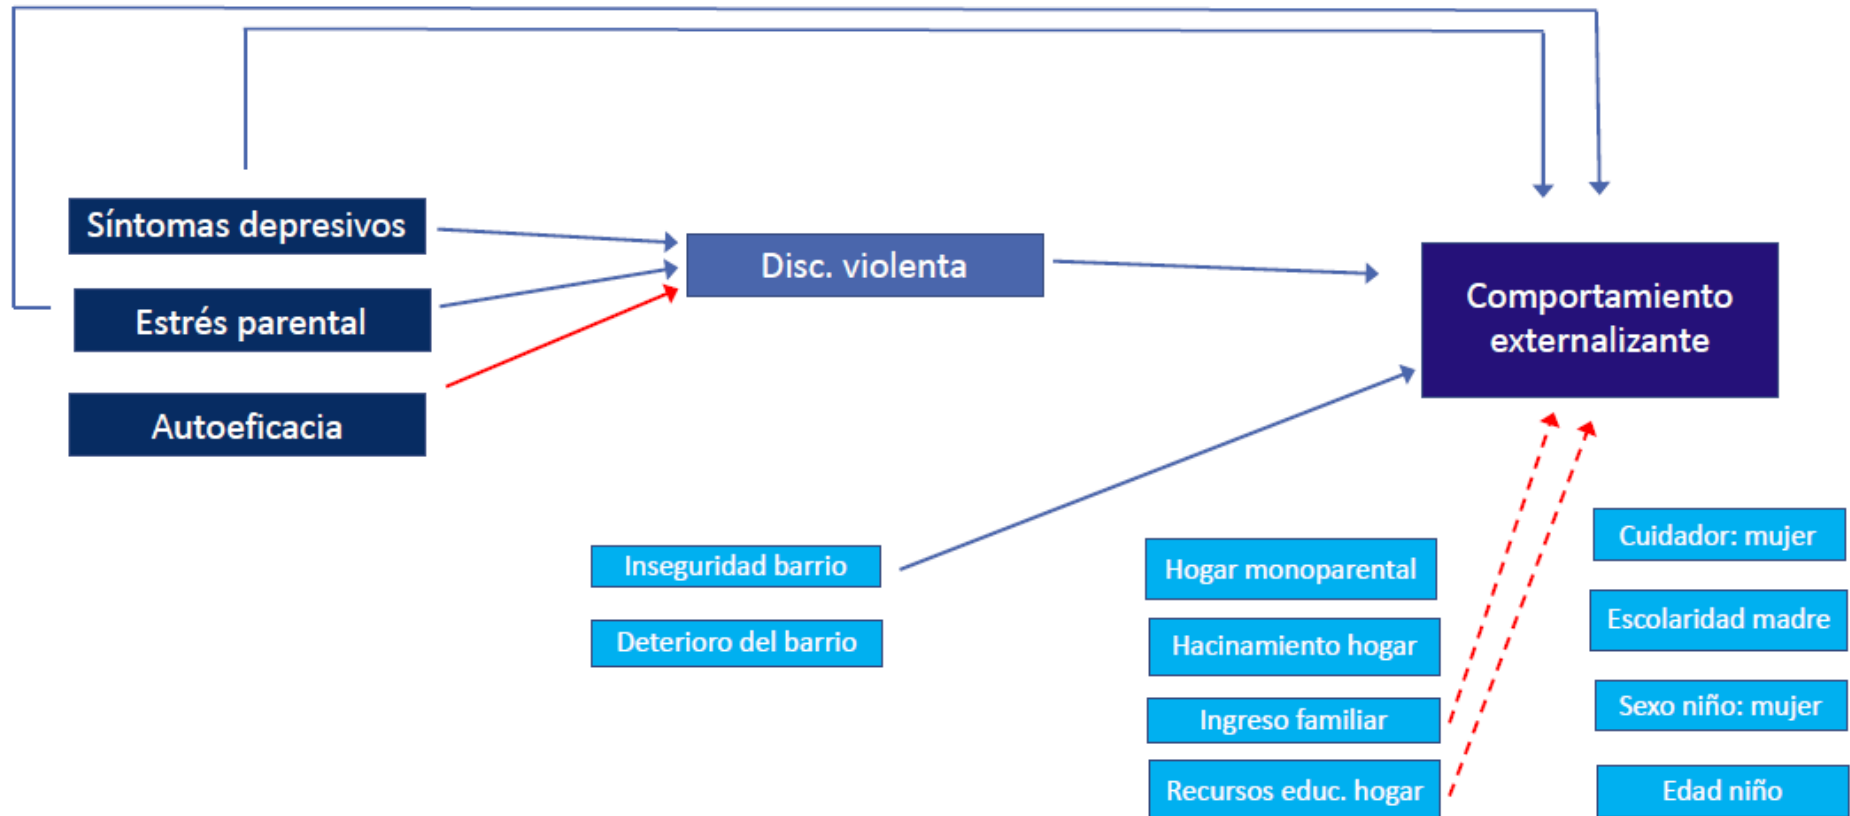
Síntomas depresivos

Estrés parental

Autoeficacia

Disc. violenta

Comportamiento externalizante

Inseguridad barrio

Deterioro del barrio

Hogar monoparental

Hacinamiento hogar

Ingreso familiar

Recursos educ. hogar

Cuidador: mujer

Escolaridad madre

Sexo niño: mujer

Edad niño